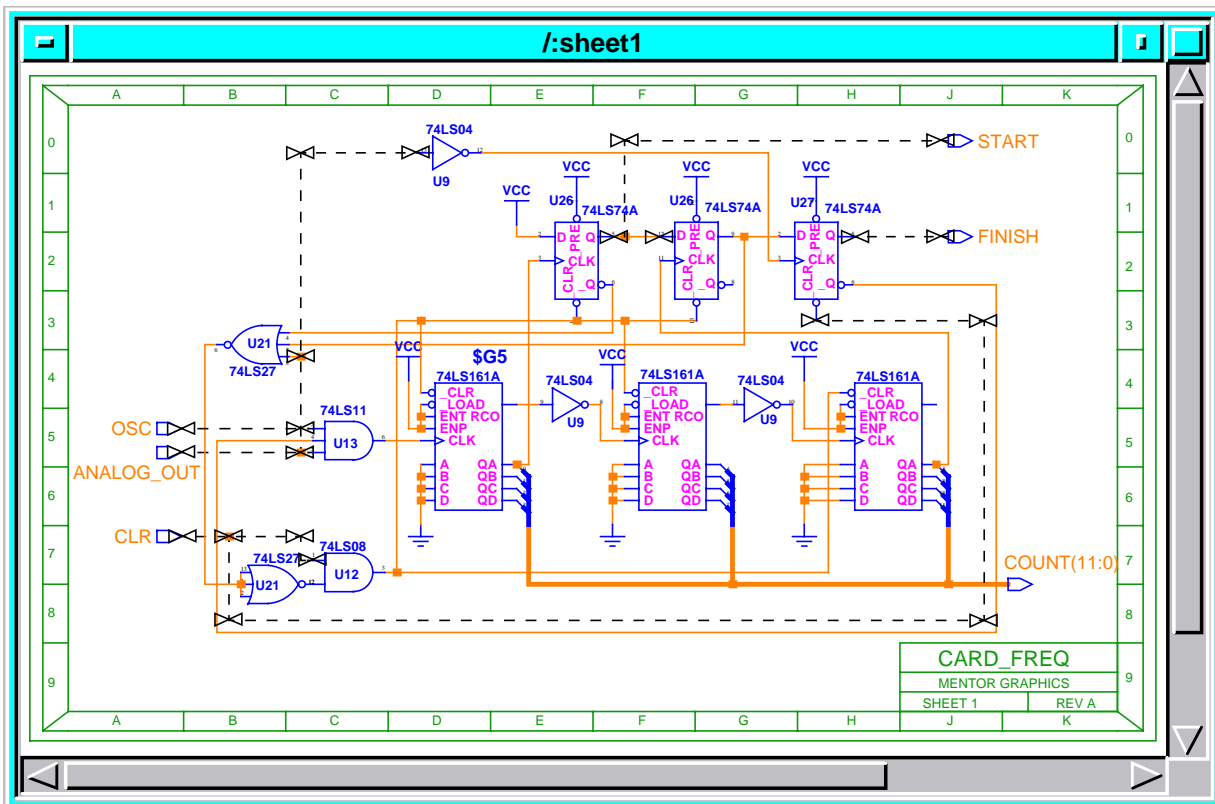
/:sheet1

A B C D E F G H J K

0 1 2 3 4 5 6 7 8 9

74LS04
U9
START
VCC
VCC
VCC
U26
74LS74A
U26
74LS74A
U27
74LS74A
VCC
D PRE Q
CLK
CLR _Q
D PRE Q
CLK
CLR _Q
D PRE Q
CLK
CLR _Q
FINISH

U21
74LS27
VCC
$G5
74LS161A
_CLR
_LOAD
ENT RCO
ENP
CLK
A QA
B QB
C QC
D QD
74LS04
U9
VCC
74LS161A
_CLR
_LOAD
ENT RCO
ENP
CLK
A QA
B QB
C QC
D QD
74LS04
U9
VCC
74LS161A
_CLR
_LOAD
ENT RCO
ENP
CLK
A QA
B QB
C QC
D QD

OSC
74LS11
U13
ANALOG_OUT

CLR
74LS27
U21
74LS08
U12
COUNT(11:0)

CARD_FREQ
MENTOR GRAPHICS
SHEET 1
REV A

A B C D E F G H J K